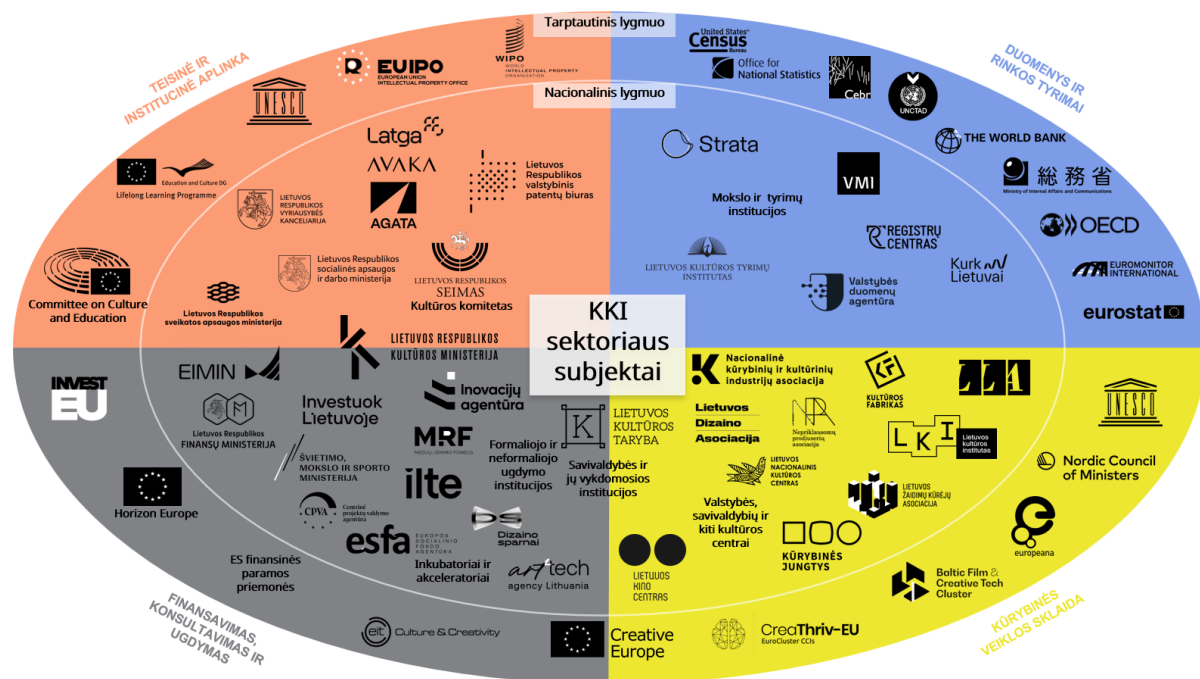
Tarptautinis lygmuo

Nacionalinis lygmuo

TEISINĖ IR INSTITUCINĖ APLINKA

UNESCO

EUIPO EUROPEAN UNION INTELLECTUAL PROPERTY OFFICE

WIPO WORLD INTELLECTUAL PROPERTY ORGANIZATION

Lifelong Learning Programme

Education and Culture DG

LIETUVOS RESPUBLIKOS VYRIAUSYBĖS KANCELIARIJA

Latga

AVAKA

AGATA

Lietuvos Respublikos valstybinis patentų biuras

Committee on Culture and Education

Lietuvos Respublikos socialinės apsaugos ir darbo ministerija

LIETUVOS RESPUBLIKOS SEIMAS Kultūros komitetas

Lietuvos Respublikos sveikatos apsaugos ministerija

DUOMENYS IR RINKOS TYRIMAI

United States Census Bureau

Office for National Statistics

Cebr

UNCTAD

Strata

THE WORLD BANK

VMI

総務省 Ministry of Internal Affairs and Communications

Mokslo ir tyrimų institucijos

REGISTRŲ CENTRAS

OECD

LIETUVOS KULTŪROS TYRIMŲ INSTITUTAS

Kurk Lietuvai

EUROMONITOR INTERNATIONAL

Valstybės duomenų agentūra

eurostat

KKI sektoriaus subjektai

LIETUVOS RESPUBLIKOS KULTŪROS MINISTERIJA

INVEST EU

EIMIN

Investuok Lietuvoje

Inovacijų agentūra

Lietuvos Respublikos FINANSŲ MINISTERIJA

MRF

ŠVIETIMO, MOKSLO IR SPORTO MINISTERIJA

Formaliojo ir neformaliojo ugdymo institucijos

LIETUVOS KULTŪROS TARYBA

Savivaldybės ir jų vykdomosios institucijos

ilte

Horizon Europe

CPVA Centrinė projektų valdymo agentūra

esfa EUROPOS SOCIALINIO FONDO AGENTŪRA

Dizaino sparnai

ES finansinės paramos priemonės

Inkubatoriai ir akceleratoriai

art tech agency Lithuania

FINANSAVIMAS, KONSULTAVIMAS IR UGDYMAS

Culture & Creativity

Creative Europe

Nacionalinė kūrybinių ir kultūrinių industrijų asociacija

KULTŪROS FABRIKAS

LLA

UNESCO

Lietuvos Dizaino Asociacija

Nepriklausomų prodiuserių asociacija

LKI Lietuvos kultūros institutas

Nordic Council of Ministers

LIETUVOS NACIONALINIS KULTŪROS CENTRAS

LIETUVOS ŽAIDIMŲ KŪRĖJŲ ASOCIACIJA

Valstybės, savivaldybių ir kiti kultūros centrai

europeana

LIETUVOS KINO CENTRAS

KŪRYBINĖS JUNGTYS

Baltic Film & Creative Tech Cluster

CreaThriv-EU EuroCluster CCIs

KŪRYBINĖS VEIKLOS SKLAIDA